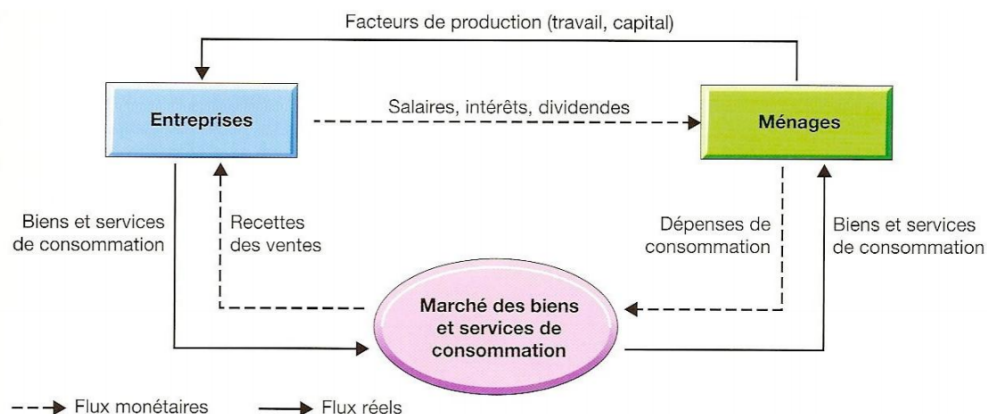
Facteurs de production (travail, capital)

Entreprises

Salaires, intérêts, dividendes

Ménages

Biens et services de consommation

Recettes des ventes

Dépenses de consommation

Biens et services de consommation

Marché des biens et services de consommation

Flux monétaires

Flux réels